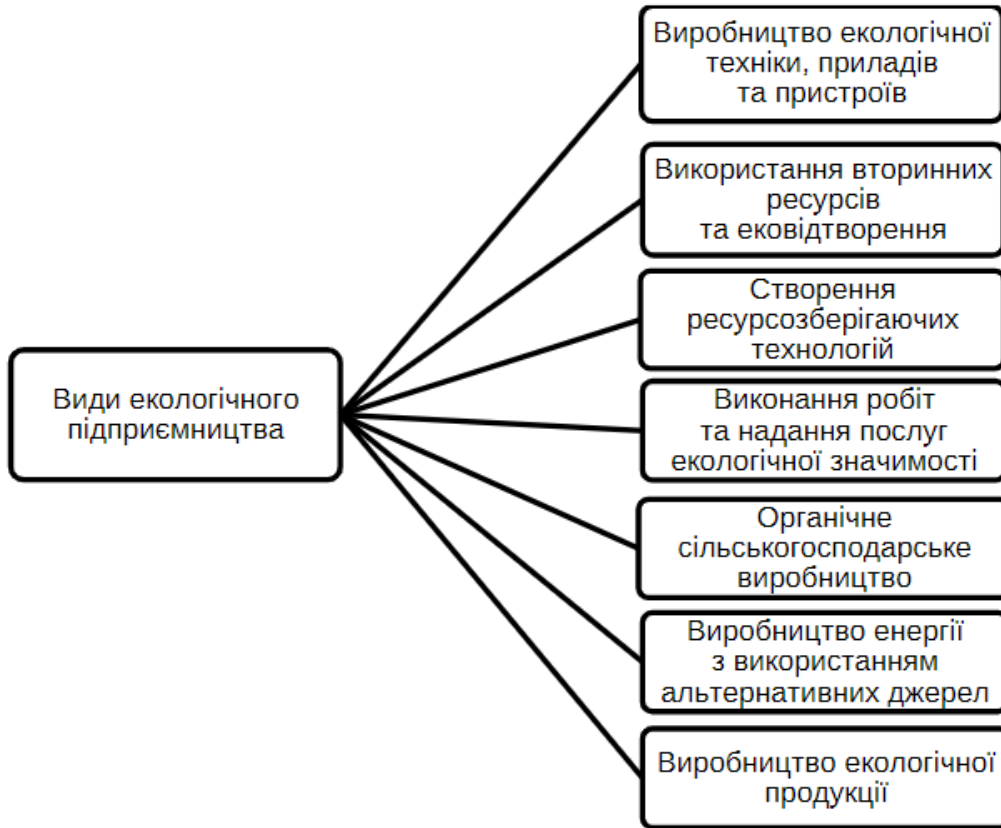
Види екологічного підприємництва

Виробництво екологічної техніки, приладів та пристроїв

Використання вторинних ресурсів та ековідтворення

Створення ресурсозберігаючих технологій

Виконання робіт та надання послуг екологічної значимості

Органічне сільськогосподарське виробництво

Виробництво енергії з використанням альтернативних джерел

Виробництво екологічної продукції